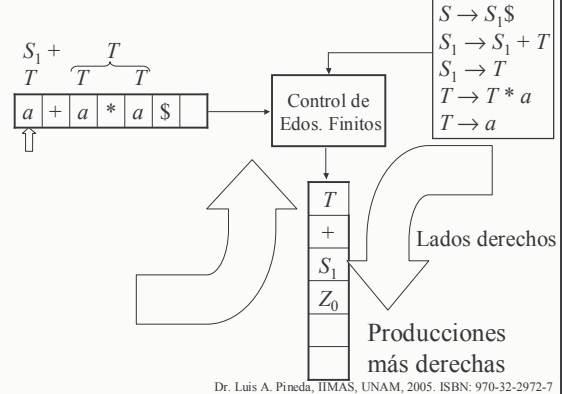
$S \rightarrow S_1\$$
$S_1 \rightarrow S_1 + T$
$S_1 \rightarrow T$
$T \rightarrow T * a$
$T \rightarrow a$

$S_1 +$
$T$
$T$
$T$ $T$

| $a$ | $+$ | $a$ | $*$ | $a$ | \$ | |
|---|---|---|---|---|---|---|

Control de Edos. Finitos

| $T$ |
|---|
| $+$ |
| $S_1$ |
| $Z_0$ |
| |
| |

Lados derechos

Producciones más derechas

Dr. Luis A. Pineda, IIMAS, UNAM, 2005. ISBN: 970-32-2972-7